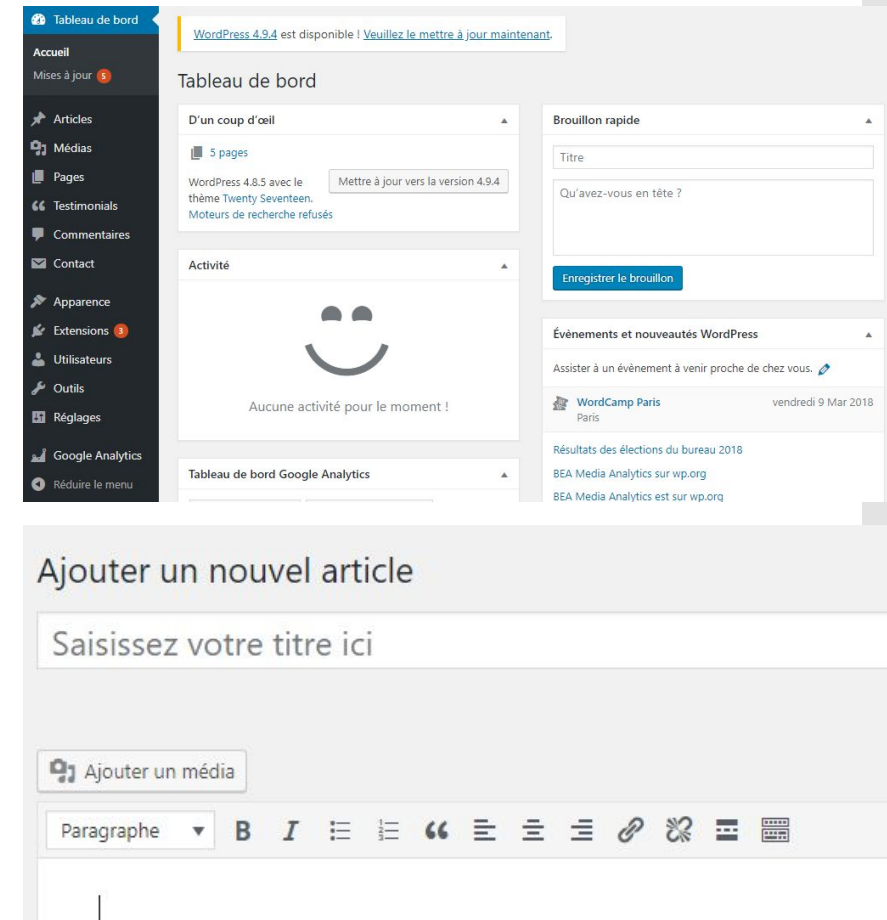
Tableau de bord
Accueil
Mises à jour 5
Articles
Médias
Pages
Testimonials
Commentaires
Contact
Apparence
Extensions 3
Utilisateurs
Outils
Réglages
Google Analytics
Réduire le menu

WordPress 4.9.4 est disponible ! Veuillez le mettre à jour maintenant.

Tableau de bord

D'un coup d'œil
5 pages
WordPress 4.8.5 avec le thème Twenty Seventeen.
Mettre à jour vers la version 4.9.4
Moteurs de recherche refusés

Activité
Aucune activité pour le moment !

Tableau de bord Google Analytics

Brouillon rapide
Titre
Qu'avez-vous en tête ?
Enregistrer le brouillon

Évènements et nouveautés WordPress
Assister à un évènement à venir proche de chez vous.
WordCamp Paris
Paris
vendredi 9 Mar 2018
Résultats des élections du bureau 2018
BEA Media Analytics sur wp.org
BEA Media Analytics est sur wp.org

Ajouter un nouvel article
Saisissez votre titre ici
Ajouter un média
Paragraphe
B I